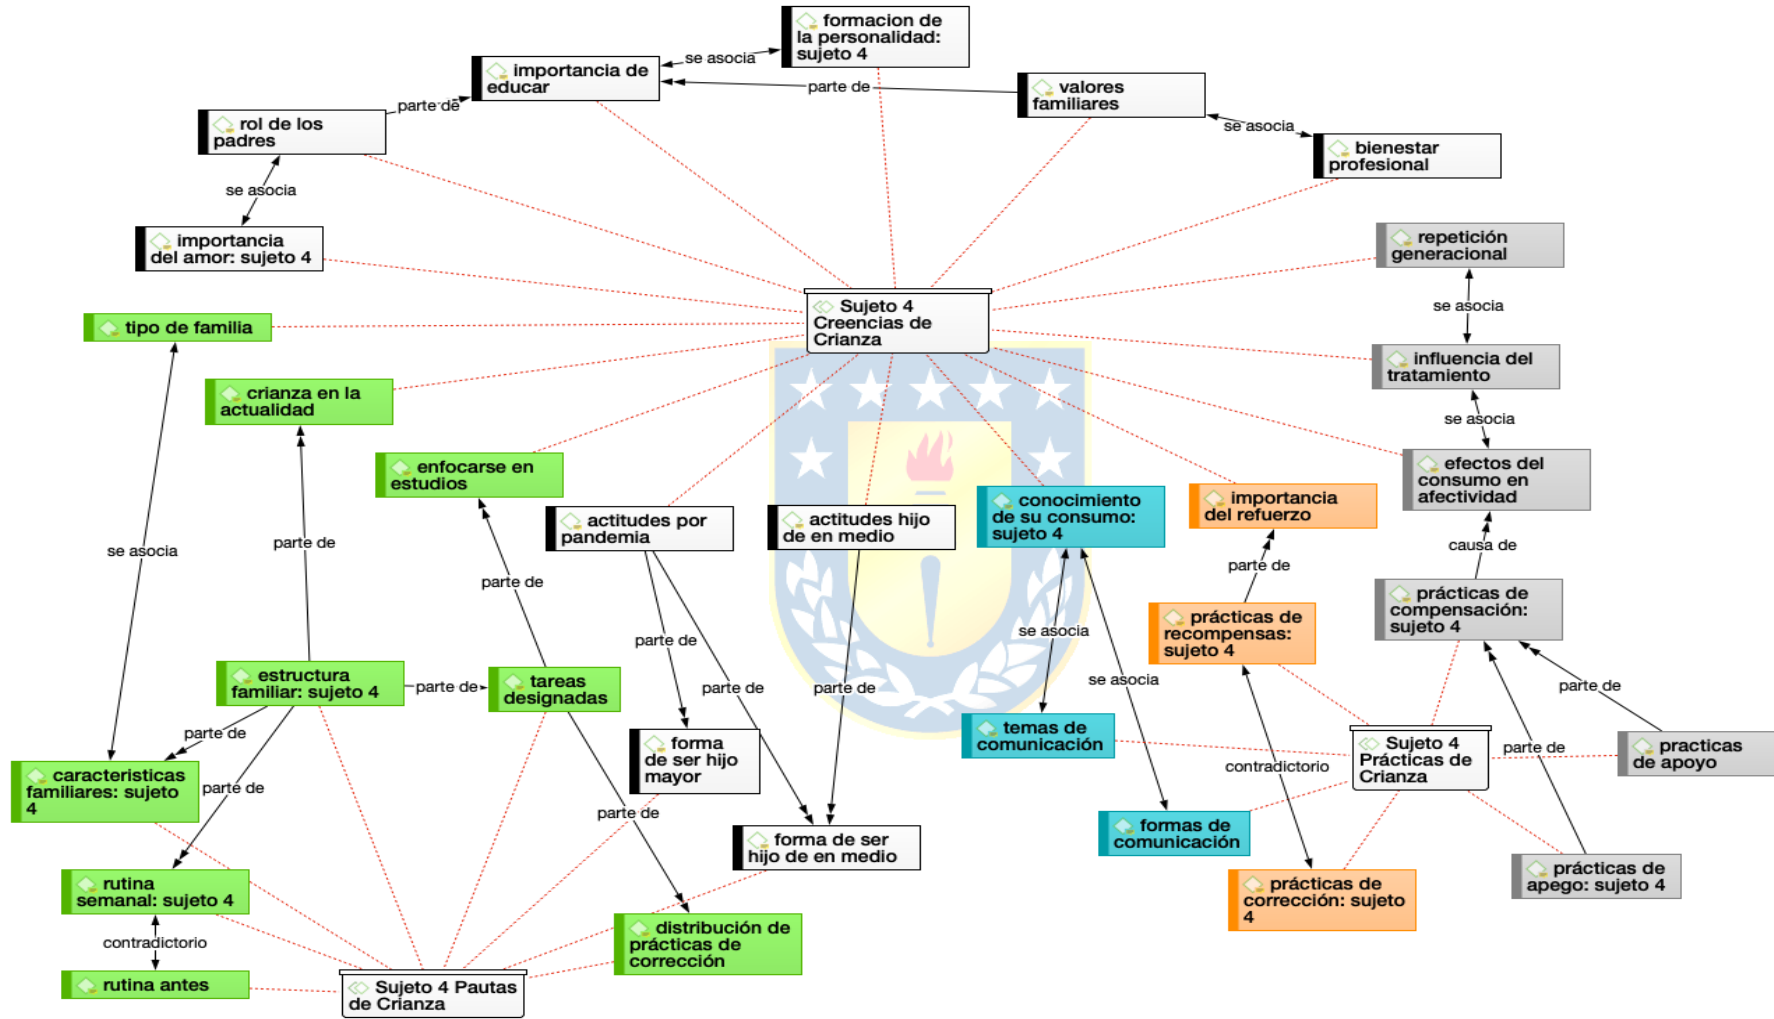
formacion de la personalidad: sujeto 4

importancia de educar

se asocia

valores familiares

parte de

rol de los padres

parte de

se asocia

bienestar profesional

se asocia

importancia del amor: sujeto 4

repetición generacional

Sujeto 4 Creencias de Crianza

tipo de familia

se asocia

influencia del tratamiento

crianza en la actualidad

se asocia

enfocarse en estudios

efectos del consumo en afectividad

actitudes por pandemia

actitudes hijo de en medio

conocimiento de su consumo: sujeto 4

importancia del refuerzo

se asocia

parte de

parte de

causa de

parte de

prácticas de compensación: sujeto 4

prácticas de recompensas: sujeto 4

parte de

se asocia

estructura familiar: sujeto 4

parte de

tareas designadas

parte de

parte de

se asocia

parte de

parte de

practicas de apoyo

temas de comunicación

parte de

Sujeto 4 Prácticas de Crianza

parte de

forma de ser hijo mayor

características familiares: sujeto 4

parte de

contradictorio

parte de

forma de ser hijo de en medio

formas de comunicación

prácticas de apego: sujeto 4

rutina semanal: sujeto 4

prácticas de corrección: sujeto 4

distribución de prácticas de corrección

contradictorio

rutina antes

Sujeto 4 Pautas de Crianza